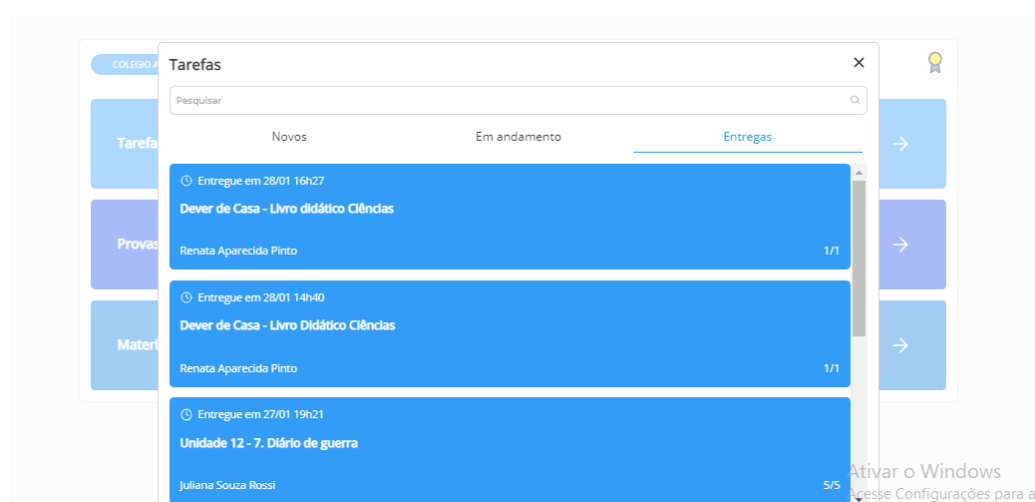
COLEGIO A

Tarefa

Provas

Materi

Tarefas

Pesquisar

Novos

Em andamento

Entregas

Entregue em 28/01 16h27

Dever de Casa - Livro didático Ciências

Renata Aparecida Pinto

1/1

Entregue em 28/01 14h40

Dever de Casa - Livro Didático Ciências

Renata Aparecida Pinto

1/1

Entregue em 27/01 19h21

Unidade 12 - 7. Diário de guerra

Juliana Souza Rossi

5/5

Ativar o Windows
Acesse Configurações para a